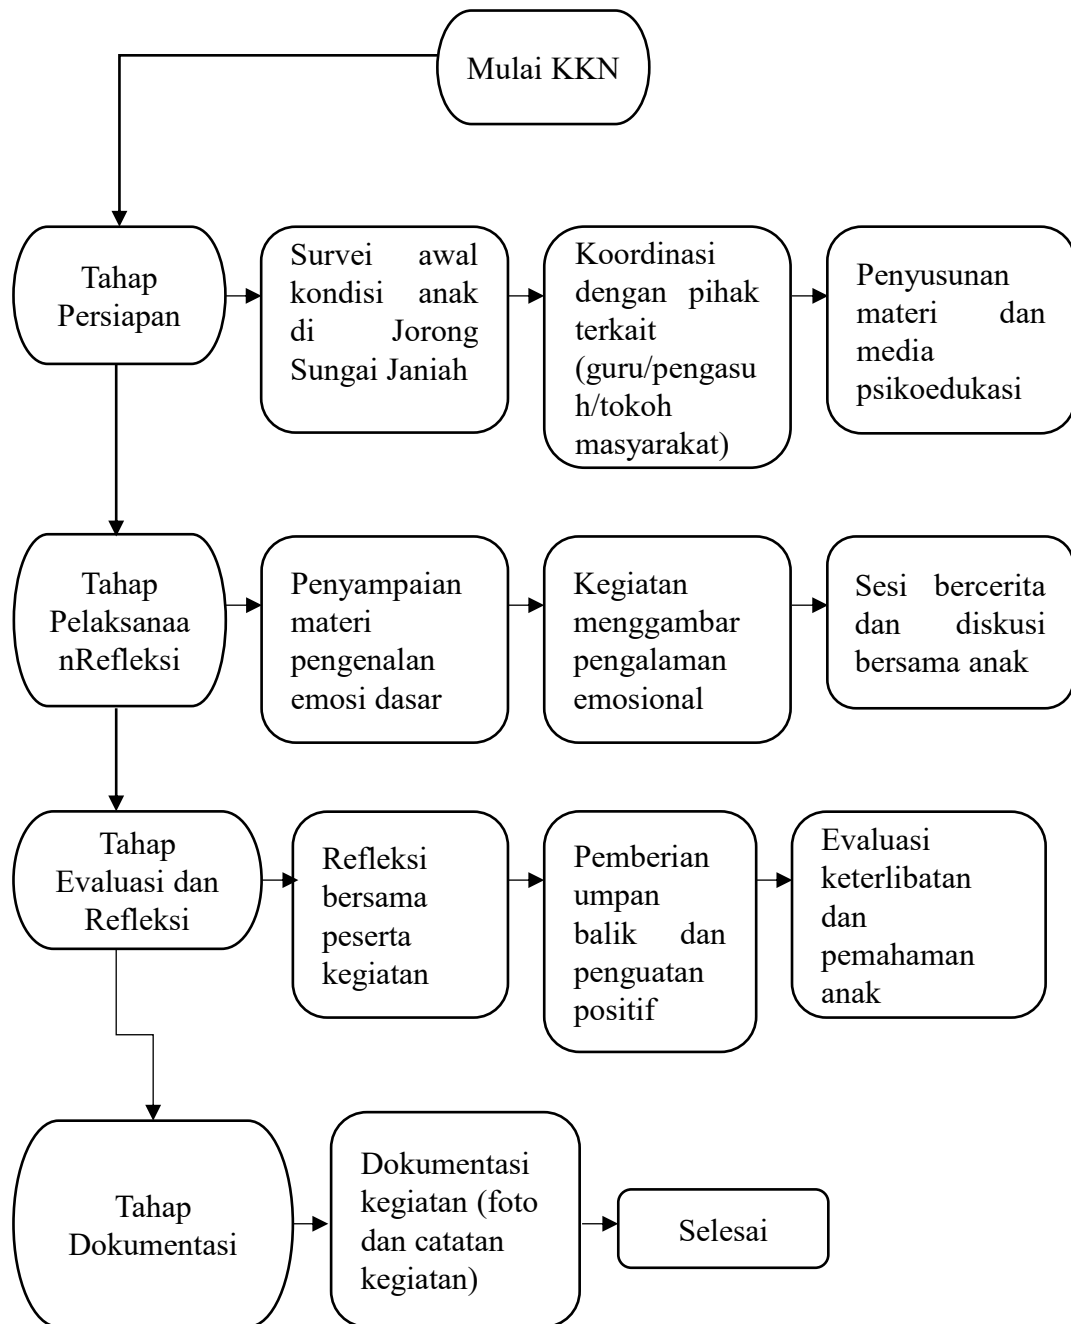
Mulai KKN

Tahap Persiapan

Survei awal kondisi anak di Jorong Sungai Janiah

Koordinasi dengan pihak terkait (guru/pengasuh/tokoh masyarakat)

Penyusunan materi dan media psikoedukasi

Tahap Pelaksanaa nRefleksi

Penyampaian materi pengenalan emosi dasar

Kegiatan menggambar pengalaman emosional

Sesi bercerita dan diskusi bersama anak

Tahap Evaluasi dan Refleksi

Refleksi bersama peserta kegiatan

Pemberian umpan balik dan penguatan positif

Evaluasi keterlibatan dan pemahaman anak

Tahap Dokumentasi

Dokumentasi kegiatan (foto dan catatan kegiatan)

Selesai